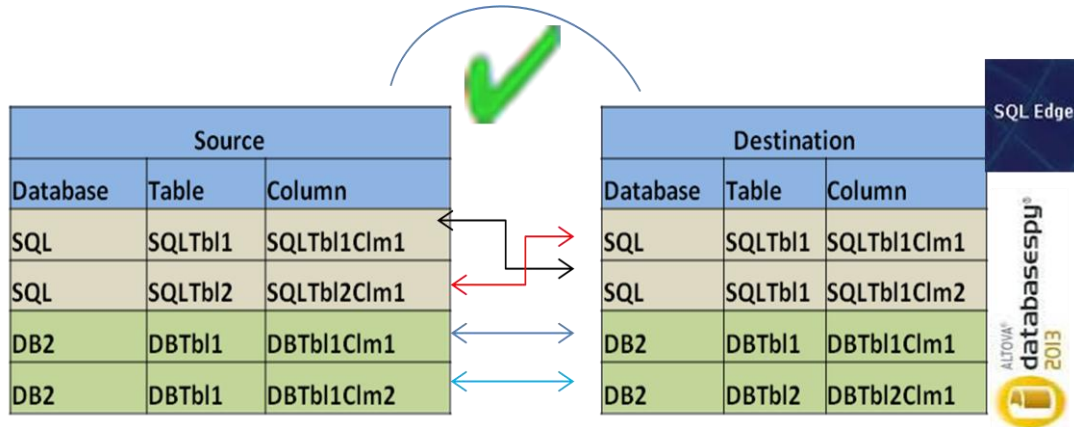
| Source | | |
|---|---|---|
| Database | Table | Column |
| SQL | SQLTbl1 | SQLTbl1Clm1 |
| SQL | SQLTbl2 | SQLTbl2Clm1 |
| DB2 | DBTbl1 | DBTbl1Clm1 |
| DB2 | DBTbl1 | DBTbl1Clm2 |

| Destination | | |
|---|---|---|
| Database | Table | Column |
| SQL | SQLTbl1 | SQLTbl1Clm1 |
| SQL | SQLTbl1 | SQLTbl1Clm2 |
| DB2 | DBTbl1 | DBTbl1Clm1 |
| DB2 | DBTbl2 | DBTbl2Clm1 |

SQL Edge

ALTOVA® databasespy® 2013